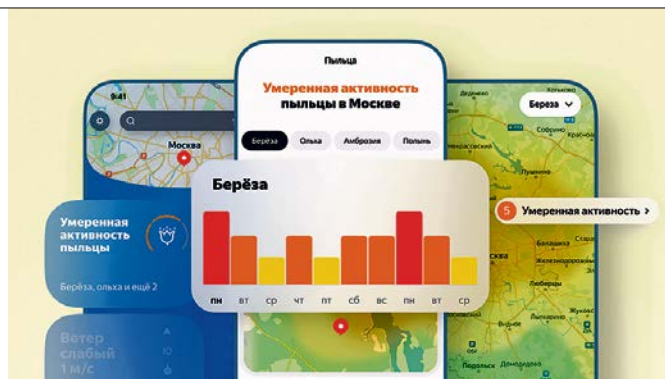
9:41

Москва

Умеренная активность пыльцы

Берёза, ольха и ещё 2

Ветер слабый 1 м/с

Пыльца

Умеренная активность пыльцы в Москве

Берёза Ольха Амброзия Полынь

Берёза

пн вт ср чт пт сб вс пн вт ср

Берёза

5 Умеренная активность ›

Москва

Балашиха

Люберцы

Подольск

Химки

Мытищи

Королёв

Щёлково

Домодедово

Электросталь

Раменское

Одинцово

Красногорск

Зеленоград

Жуковский